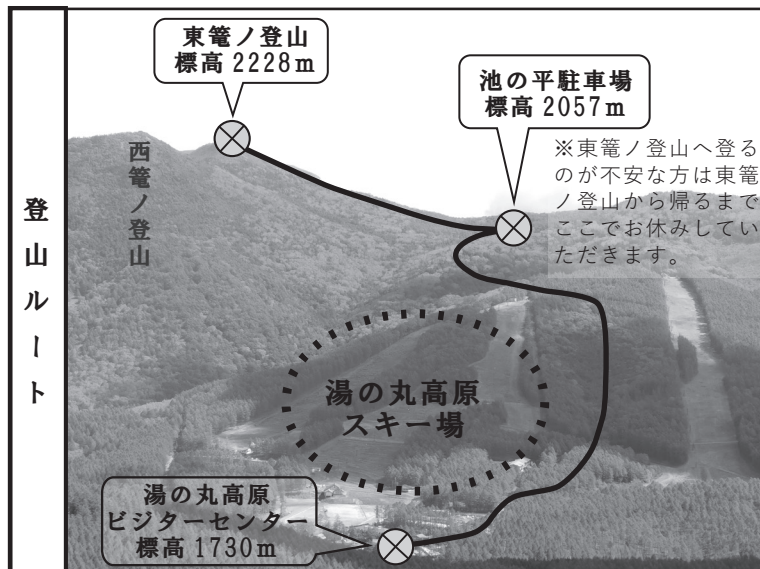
登山ルート

東篭ノ登山
標高 2228m

池の平駐車場
標高 2057m

※東篭ノ登山へ登るのが不安な方は東篭ノ登山から帰るまでここでお休みしていただきます。

西篭ノ登山

湯の丸高原
スキー場

湯の丸高原
ビジターセンター
標高 1730m